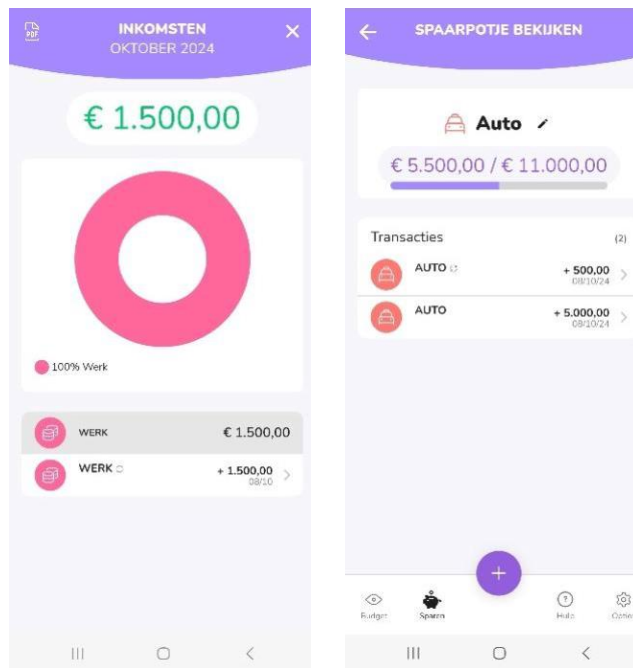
PDF

INKOMSTEN
OKTOBER 2024

€ 1.500,00

100% Werk

WERK € 1.500,00

WERK + 1.500,00
08/10

SPAARPOTJE BEKIJKEN

Auto

€ 5.500,00 / € 11.000,00

Transacties (2)

AUTO + 500,00
08/10/24

AUTO + 5.000,00
08/10/24

+

Budget

Sparen

Hulp

Overig